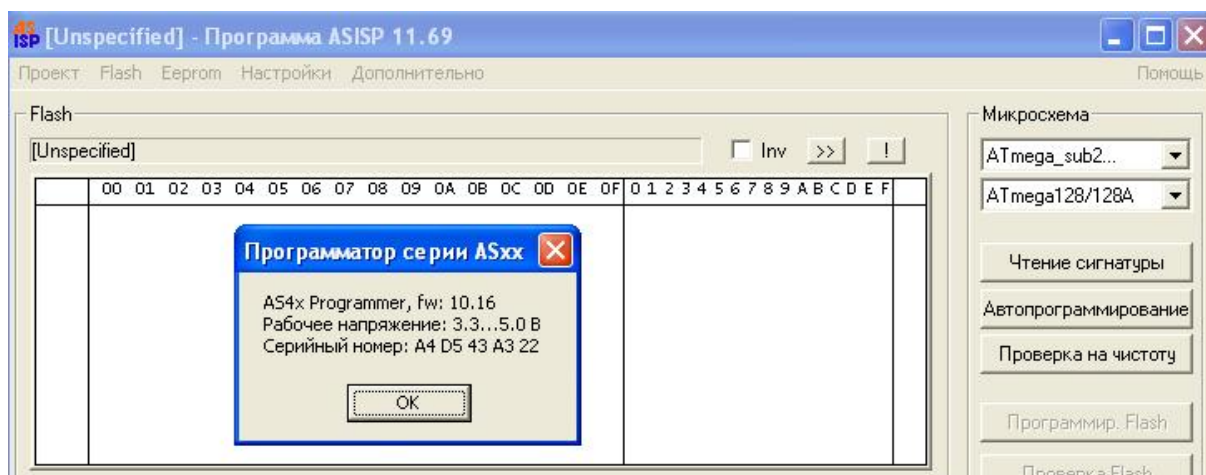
AS ISP [Unspecified] - Программа ASISP 11.69

Проект Flash Eeprom Настройки Дополнительно Помощь

Flash

[Unspecified]

Inv >> !

| | 00 01 02 03 04 05 06 07 08 09 0A 0B 0C 0D 0E 0F | 0 1 2 3 4 5 6 7 8 9 A B C D E F | |
|---|---|---|---|

Программатор серии ASxx

AS4x Programmer, fw: 10.16
Рабочее напряжение: 3.3...5.0 В
Серийный номер: A4 D5 43 A3 22

OK

Микросхема

ATmega_sub2...

ATmega128/128A

Чтение сигнатуры

Автопрограммирование

Проверка на чистоту

Программир. Flash

Проверка Flash